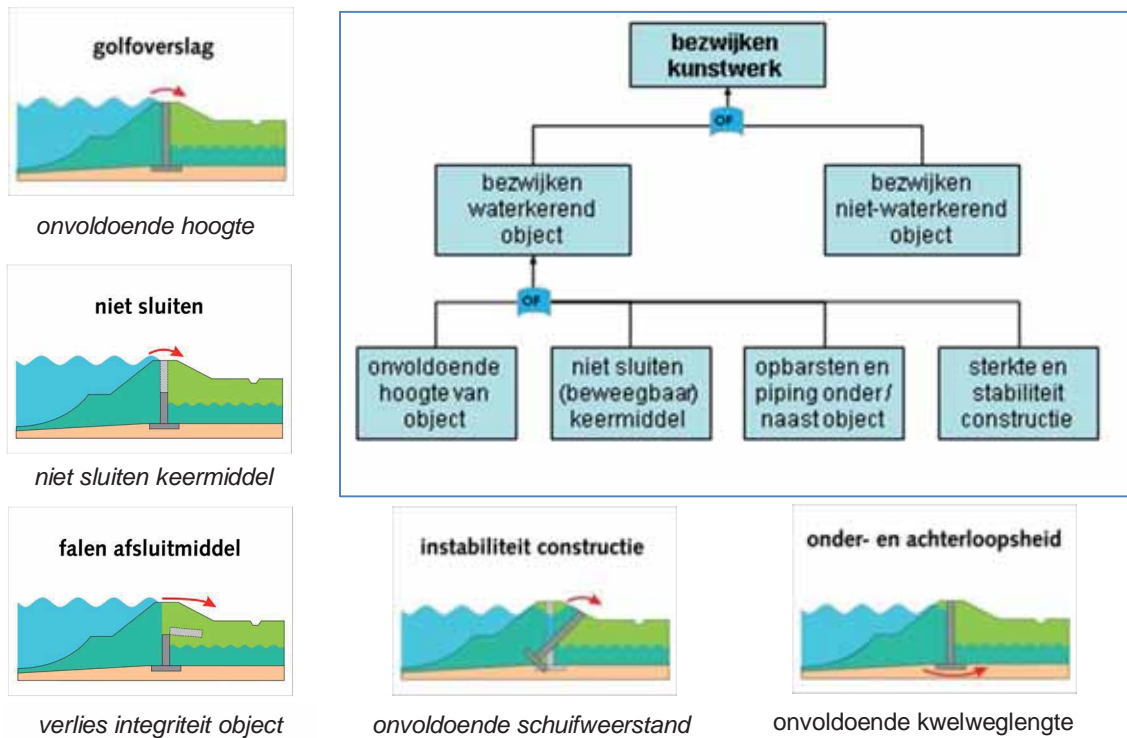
golfoverslag

onvoldoende hoogte

niet sluiten

niet sluiten keermiddel

falen afsluitmiddel

verlies integriteit object

bezwijken kunstwerk

OF

bezwijken waterkerend object

bezwijken niet-waterkerend object

OF

onvoldoende hoogte van object

niet sluiten (beweegbaar) keermiddel

opbarsten en piping onder / naast object

sterkte en stabiliteit constructie

instabiliteit constructie

onvoldoende schuifweerstand

onder- en achterloopsheid

onvoldoende kwelweglengte